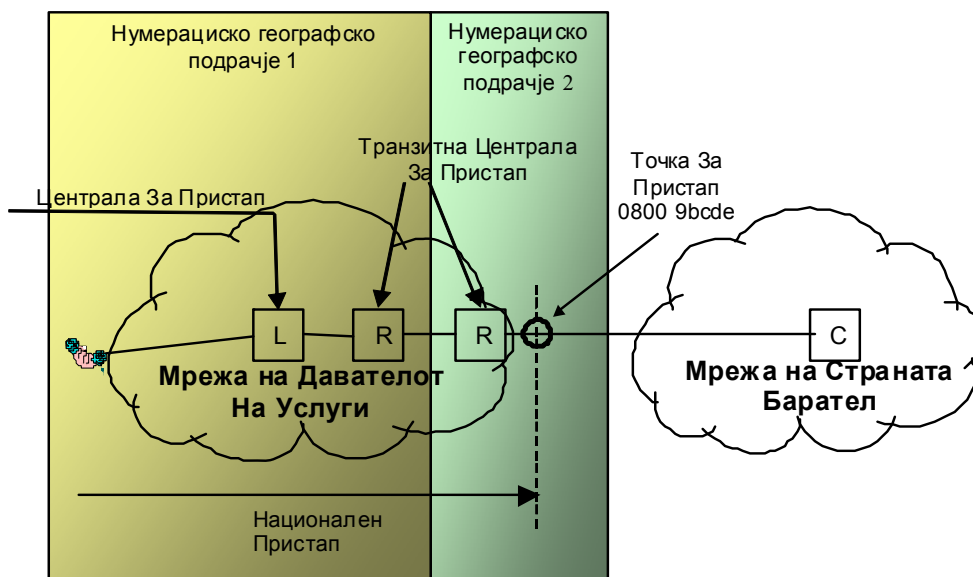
Нумерациско географско подрачје 1

Нумерациско географско подрачје 2

Транзитна Централа За Пристап

Точка За Пристап 0800 9bcde

Централа За Пристап

L

R

R

C

Мрежа на Давателот На Услуги

Мрежа на Страната Барател

Национален Пристап